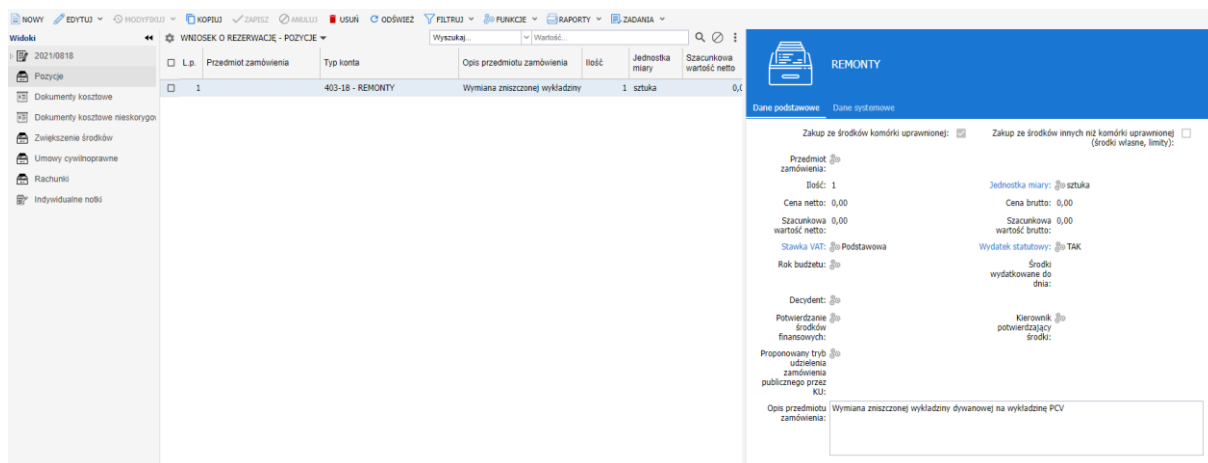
NOWY EDYTUJ MODYFIKUJ KOPIUJ ZAPISZ ANULUJ USUŃ ODŚWIEŻ FILTRUJ FUNKCJE RAPORTY ZADANIA

Widoki

2021/0818
Pozycje
Dokumenty kosztowe
Dokumenty kosztowe nieskorygo
Zwiększenie środków
Umowy cywilnoprawne
Rachunki
Indywidualne notki

WNIOSEK O REZERWACJĘ - POZYCJE

Wyszukaj... Wartość...

| L.p. | Przedmiot zamówienia | Typ konta | Opis przedmiotu zamówienia | Ilość | Jednostka miary | Szacunkowa wartość netto |
|---|---|---|---|---|---|---|
| 1 | | 403-18 - REMONTY | Wymiana zniszczonej wykładziny | 1 | sztuka | 0,( |

REMONTY

Dane podstawowe Dane systemowe

Zakup ze środków komórki uprawnionej:
Zakup ze środków innych niż komórki uprawnionej (środki własne, limity):
Przedmiot zamówienia:
Ilość: 1
Jednostka miary: sztuka
Cena netto: 0,00
Cena brutto: 0,00
Szacunkowa wartość netto: 0,00
Szacunkowa wartość brutto: 0,00
Stawka VAT: Podstawowa
Wydatek statutowy: TAK
Rok budżetu:
Środki wydatkowane do dnia:
Decydent:
Potwierdzanie środków finansowych:
Kierownik potwierdzający środki:
Proponowany tryb udzielenia zamówienia publicznego przez KU:
Opis przedmiotu zamówienia: Wymiana zniszczonej wykładziny dywanowej na wykładzinę PCV